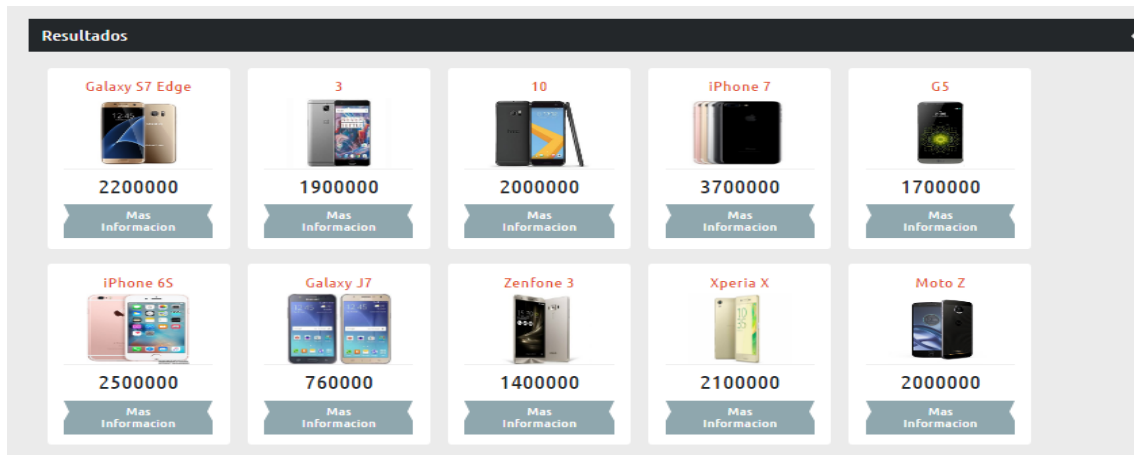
Resultados

Galaxy S7 Edge
2200000
Mas Informacion

3
1900000
Mas Informacion

10
2000000
Mas Informacion

iPhone 7
3700000
Mas Informacion

G5
1700000
Mas Informacion

iPhone 6S
2500000
Mas Informacion

Galaxy J7
760000
Mas Informacion

Zenfone 3
1400000
Mas Informacion

Xperia X
2100000
Mas Informacion

Moto Z
2000000
Mas Informacion